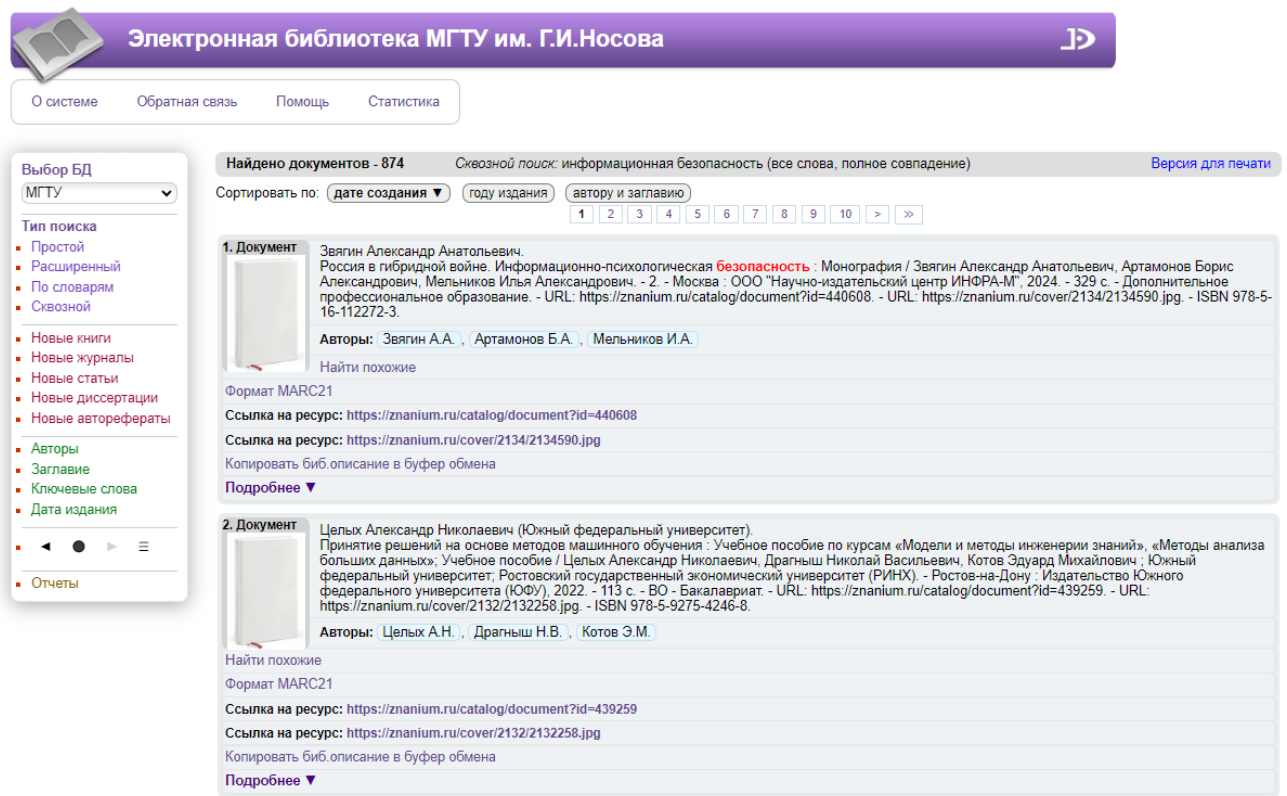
Электронная библиотека МГТУ им. Г.И.Носова

О системе Обратная связь Помощь Статистика

Выбор БД
МГТУ

Тип поиска
Простой
Расширенный
По словарям
Сквозной

Новые книги
Новые журналы
Новые статьи
Новые диссертации
Новые авторефераты

Авторы
Заглавие
Ключевые слова
Дата издания

Отчеты

Найдено документов - 874 Сквозной поиск: информационная безопасность (все слова, полное совпадение) Версия для печати

Сортировать по: дате создания ▼ году издания автору и заглавию

1 2 3 4 5 6 7 8 9 10 > »

1. Документ
Звягин Александр Анатольевич.
Россия в гибридной войне. Информационно-психологическая безопасность : Монография / Звягин Александр Анатольевич, Артамонов Борис Александрович, Мельников Илья Александрович. - 2. - Москва : ООО "Научно-издательский центр ИНФРА-М", 2024. - 329 с. - Дополнительное профессиональное образование. - URL: https://znanium.ru/catalog/document?id=440608. - URL: https://znanium.ru/cover/2134/2134590.jpg. - ISBN 978-5-16-112272-3.
Авторы: Звягин А.А., Артамонов Б.А., Мельников И.А.
Найти похожие
Формат MARC21
Ссылка на ресурс: https://znanium.ru/catalog/document?id=440608
Ссылка на ресурс: https://znanium.ru/cover/2134/2134590.jpg
Копировать биб.описание в буфер обмена
Подробнее ▼

2. Документ
Целых Александр Николаевич (Южный федеральный университет).
Принятие решений на основе методов машинного обучения : Учебное пособие по курсам «Модели и методы инженерии знаний», «Методы анализа больших данных»; Учебное пособие / Целых Александр Николаевич, Драгныш Николай Васильевич, Котов Эдуард Михайлович ; Южный федеральный университет; Ростовский государственный экономический университет (РИНХ). - Ростов-на-Дону : Издательство Южного федерального университета (ЮФУ), 2022. - 113 с. - ВО - Бакалавриат. - URL: https://znanium.ru/catalog/document?id=439259. - URL: https://znanium.ru/cover/2132/2132258.jpg. - ISBN 978-5-9275-4246-8.
Авторы: Целых А.Н., Драгныш Н.В., Котов Э.М.
Найти похожие
Формат MARC21
Ссылка на ресурс: https://znanium.ru/catalog/document?id=439259
Ссылка на ресурс: https://znanium.ru/cover/2132/2132258.jpg
Копировать биб.описание в буфер обмена
Подробнее ▼